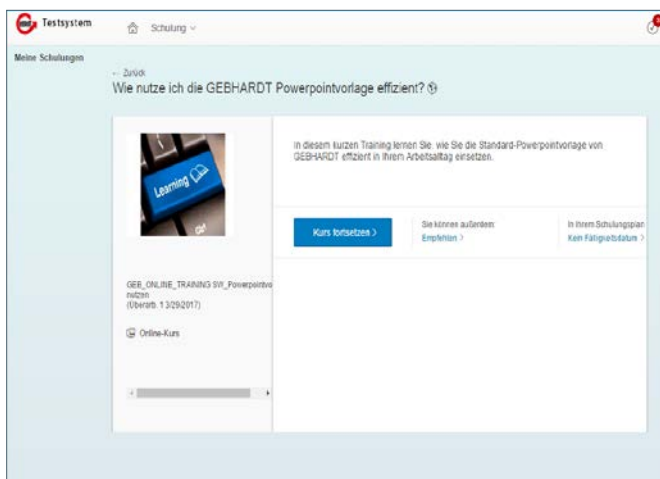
Testsystem

Schulung

Meine Schulungen

← Zurück

Wie nutze ich die GEBHARDT Powerpointvorlage effizient?

Learning

In diesem kurzen Training lernen Sie, wie Sie die Standard-Powerpointvorlage von GEBHARDT effizient in Ihrem Arbeitsalltag einsetzen.

Kurs fortsetzen >

Sie können außerdem: Empfehlen >

In Ihrem Schulungsplan Kein Fälligkeitsdatum >

GEB_ONLINE_TRAINING SW_Powerpointvo nutzen (Überarb. 1 3/29/2017)

Online-Kurs